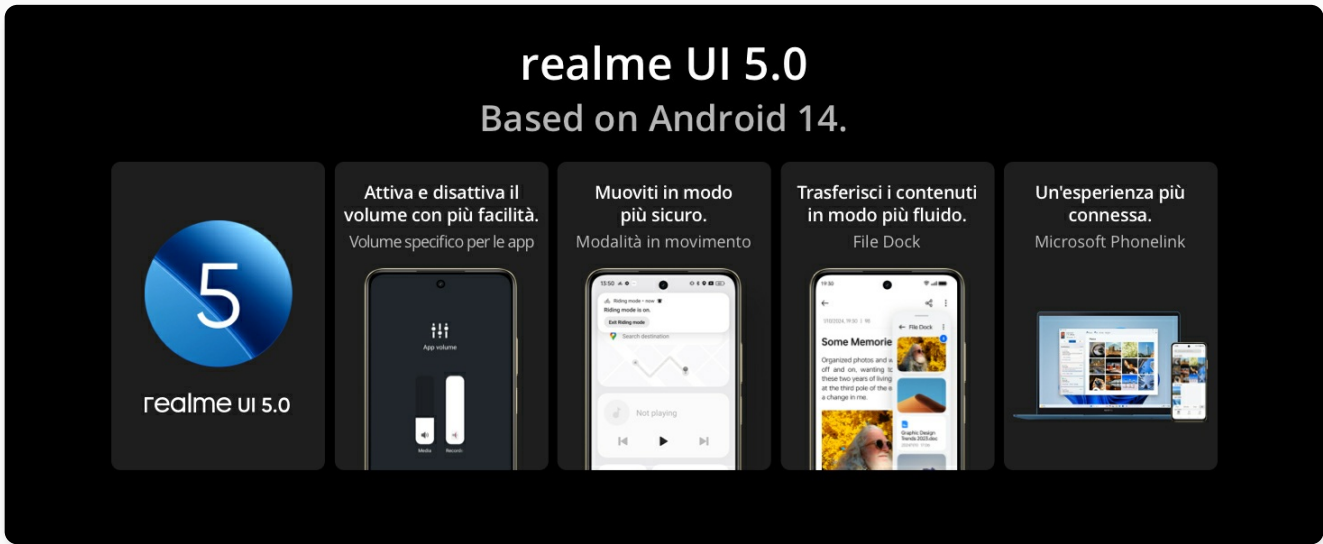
realme UI 5.0
Based on Android 14.

5
realme UI 5.0

Attiva e disattiva il volume con più facilità.
Volume specifico per le app

App volume
Media
Record

Muoviti in modo più sicuro.
Modalità in movimento

13:50
Riding mode • now
Riding mode is on.
Exit Riding mode
Search destination
Not playing

Trasferisci i contenuti in modo più fluido.
File Dock

19:30
File Dock
Some Memorie
Organized photos and a off and on, wanting to these two years of living at the third pole of the a change in me.
Graphic Design Trends 2023.doc

Un'esperienza più connessa.
Microsoft Phonelink